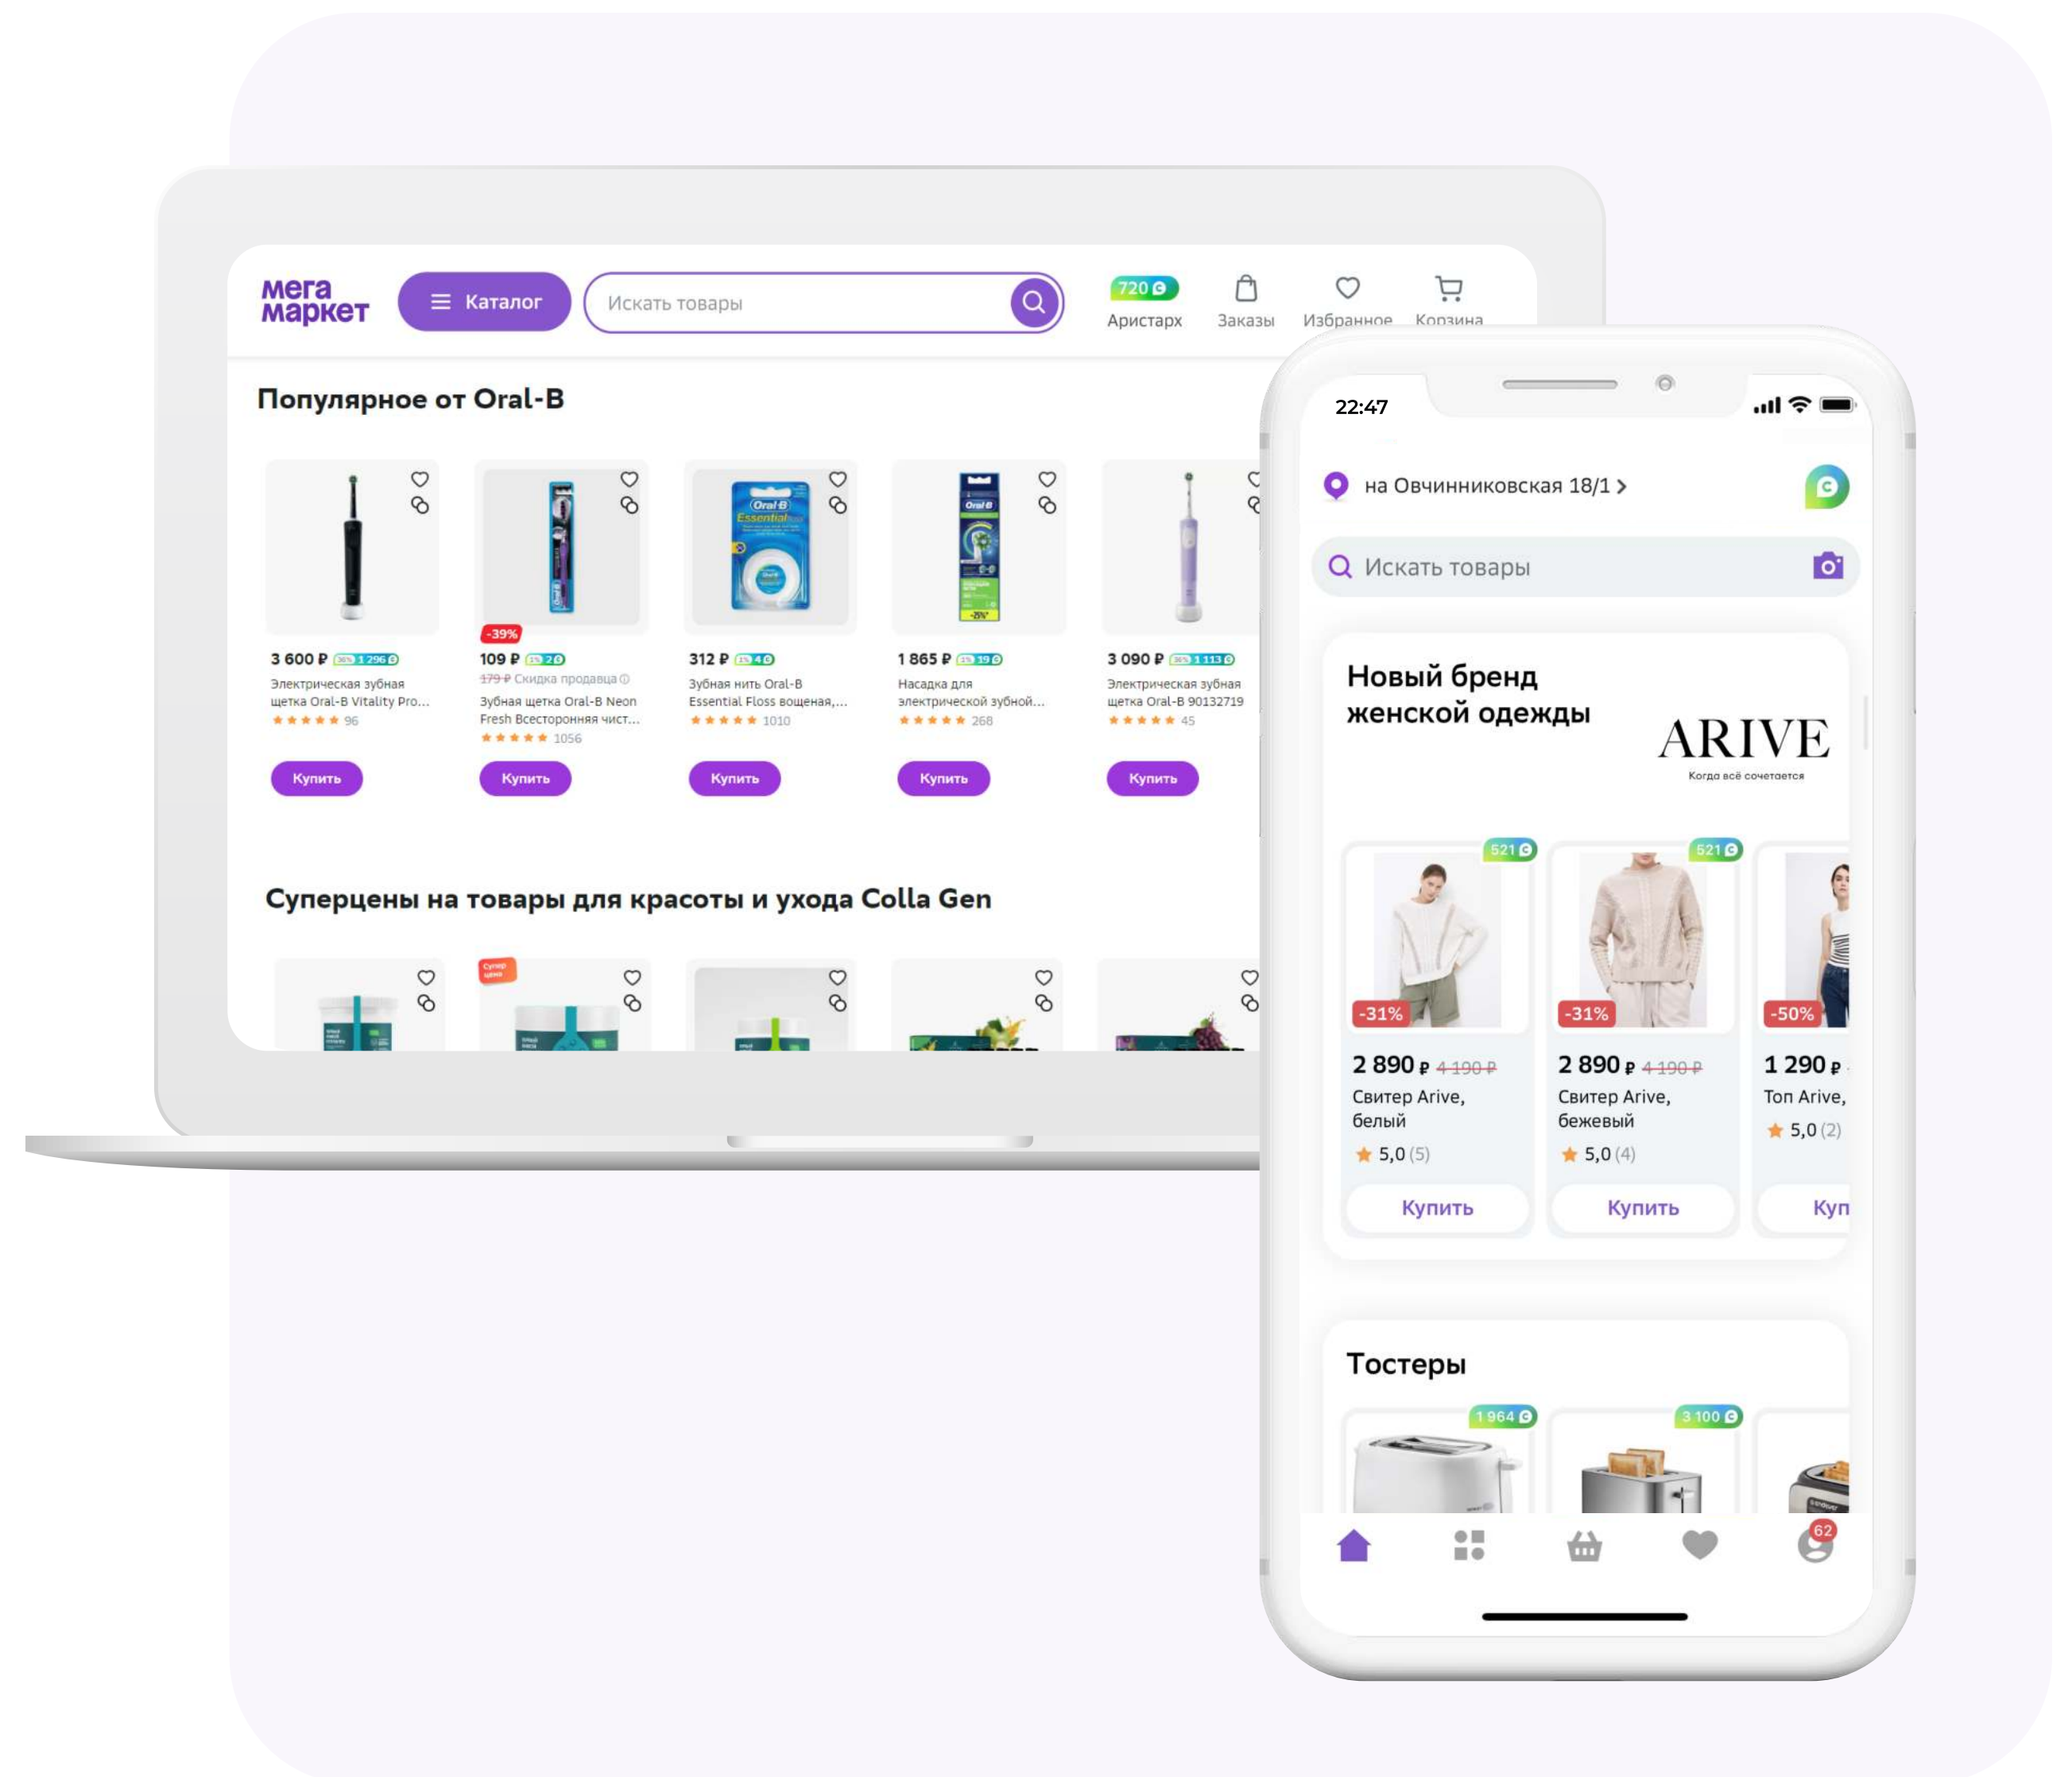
мега маркет

Каталог

Искать товары

720

Аристарх

Заказы

Избранное

Корзина

Популярное от Oral-B

3 600 ₽ 36% 1 296
Электрическая зубная щетка Oral-B Vitality Pro...
96
Купить

-39%
109 ₽ 2
179 ₽ Скидка продавца
Зубная щетка Oral-B Neon Fresh Всесторонняя чист...
1056
Купить

312 ₽ 4
Зубная нить Oral-B Essential Floss вощеная,...
1010
Купить

1 865 ₽ 19
Насадка для электрической зубной...
268
Купить

3 090 ₽ 36% 1 113
Электрическая зубная щетка Oral-B 90132719
45
Купить

Суперцены на товары для красоты и ухода Colla Gen

22:47

на Овчинниковская 18/1

Искать товары

Новый бренд женской одежды

ARIVE
Когда всё сочетается

521
-31%
2 890 ₽ 4 190 ₽
Свитер Arive, белый
5,0 (5)
Купить

521
-31%
2 890 ₽ 4 190 ₽
Свитер Arive, бежевый
5,0 (4)
Купить

-50%
1 290 ₽
Топ Arive,
5,0 (2)
Куп

Тостеры

1 964

3 100

62